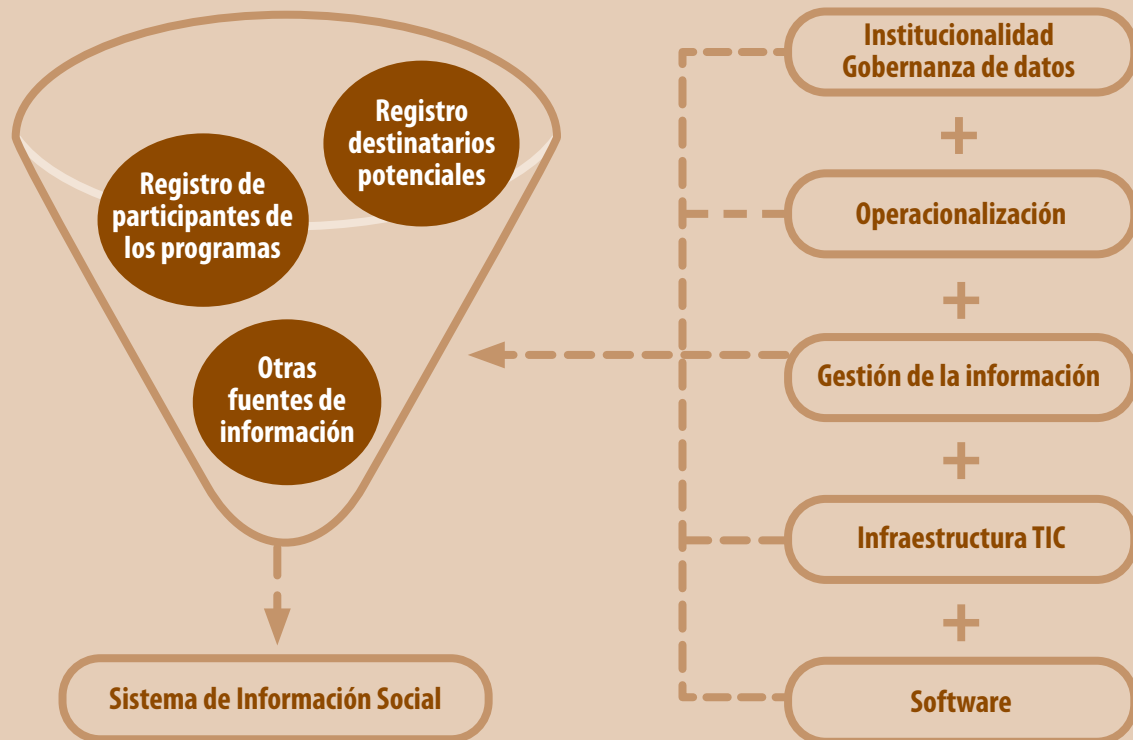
Registro destinatarios potenciales

Registro de participantes de los programas

Otras fuentes de información

Sistema de Información Social

Institucionalidad
Gobernanza de datos

+

Operacionalización

+

Gestión de la información

+

Infraestructura TIC

+

Software